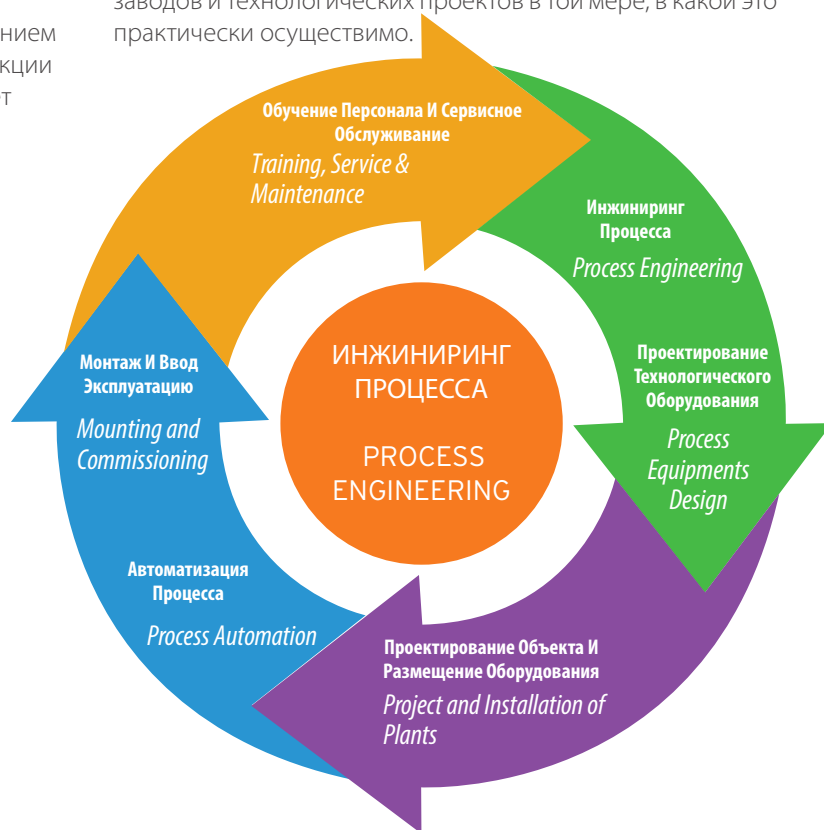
нием
кции
т

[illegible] практически осуществимо.

Обучение Персонала И Сервисное Обслуживание
Training, Service & Maintenance

Инжиниринг Процесса
Process Engineering

Проектирование Технологического Оборудования
Process Equipments Design

Проектирование Объекта И Размещение Оборудования
Project and Installation of Plants

Автоматизация Процесса
Process Automation

Монтаж И Ввод Эксплуатацию
Mounting and Commissioning

ИНЖИНИРИНГ ПРОЦЕССА

PROCESS ENGINEERING